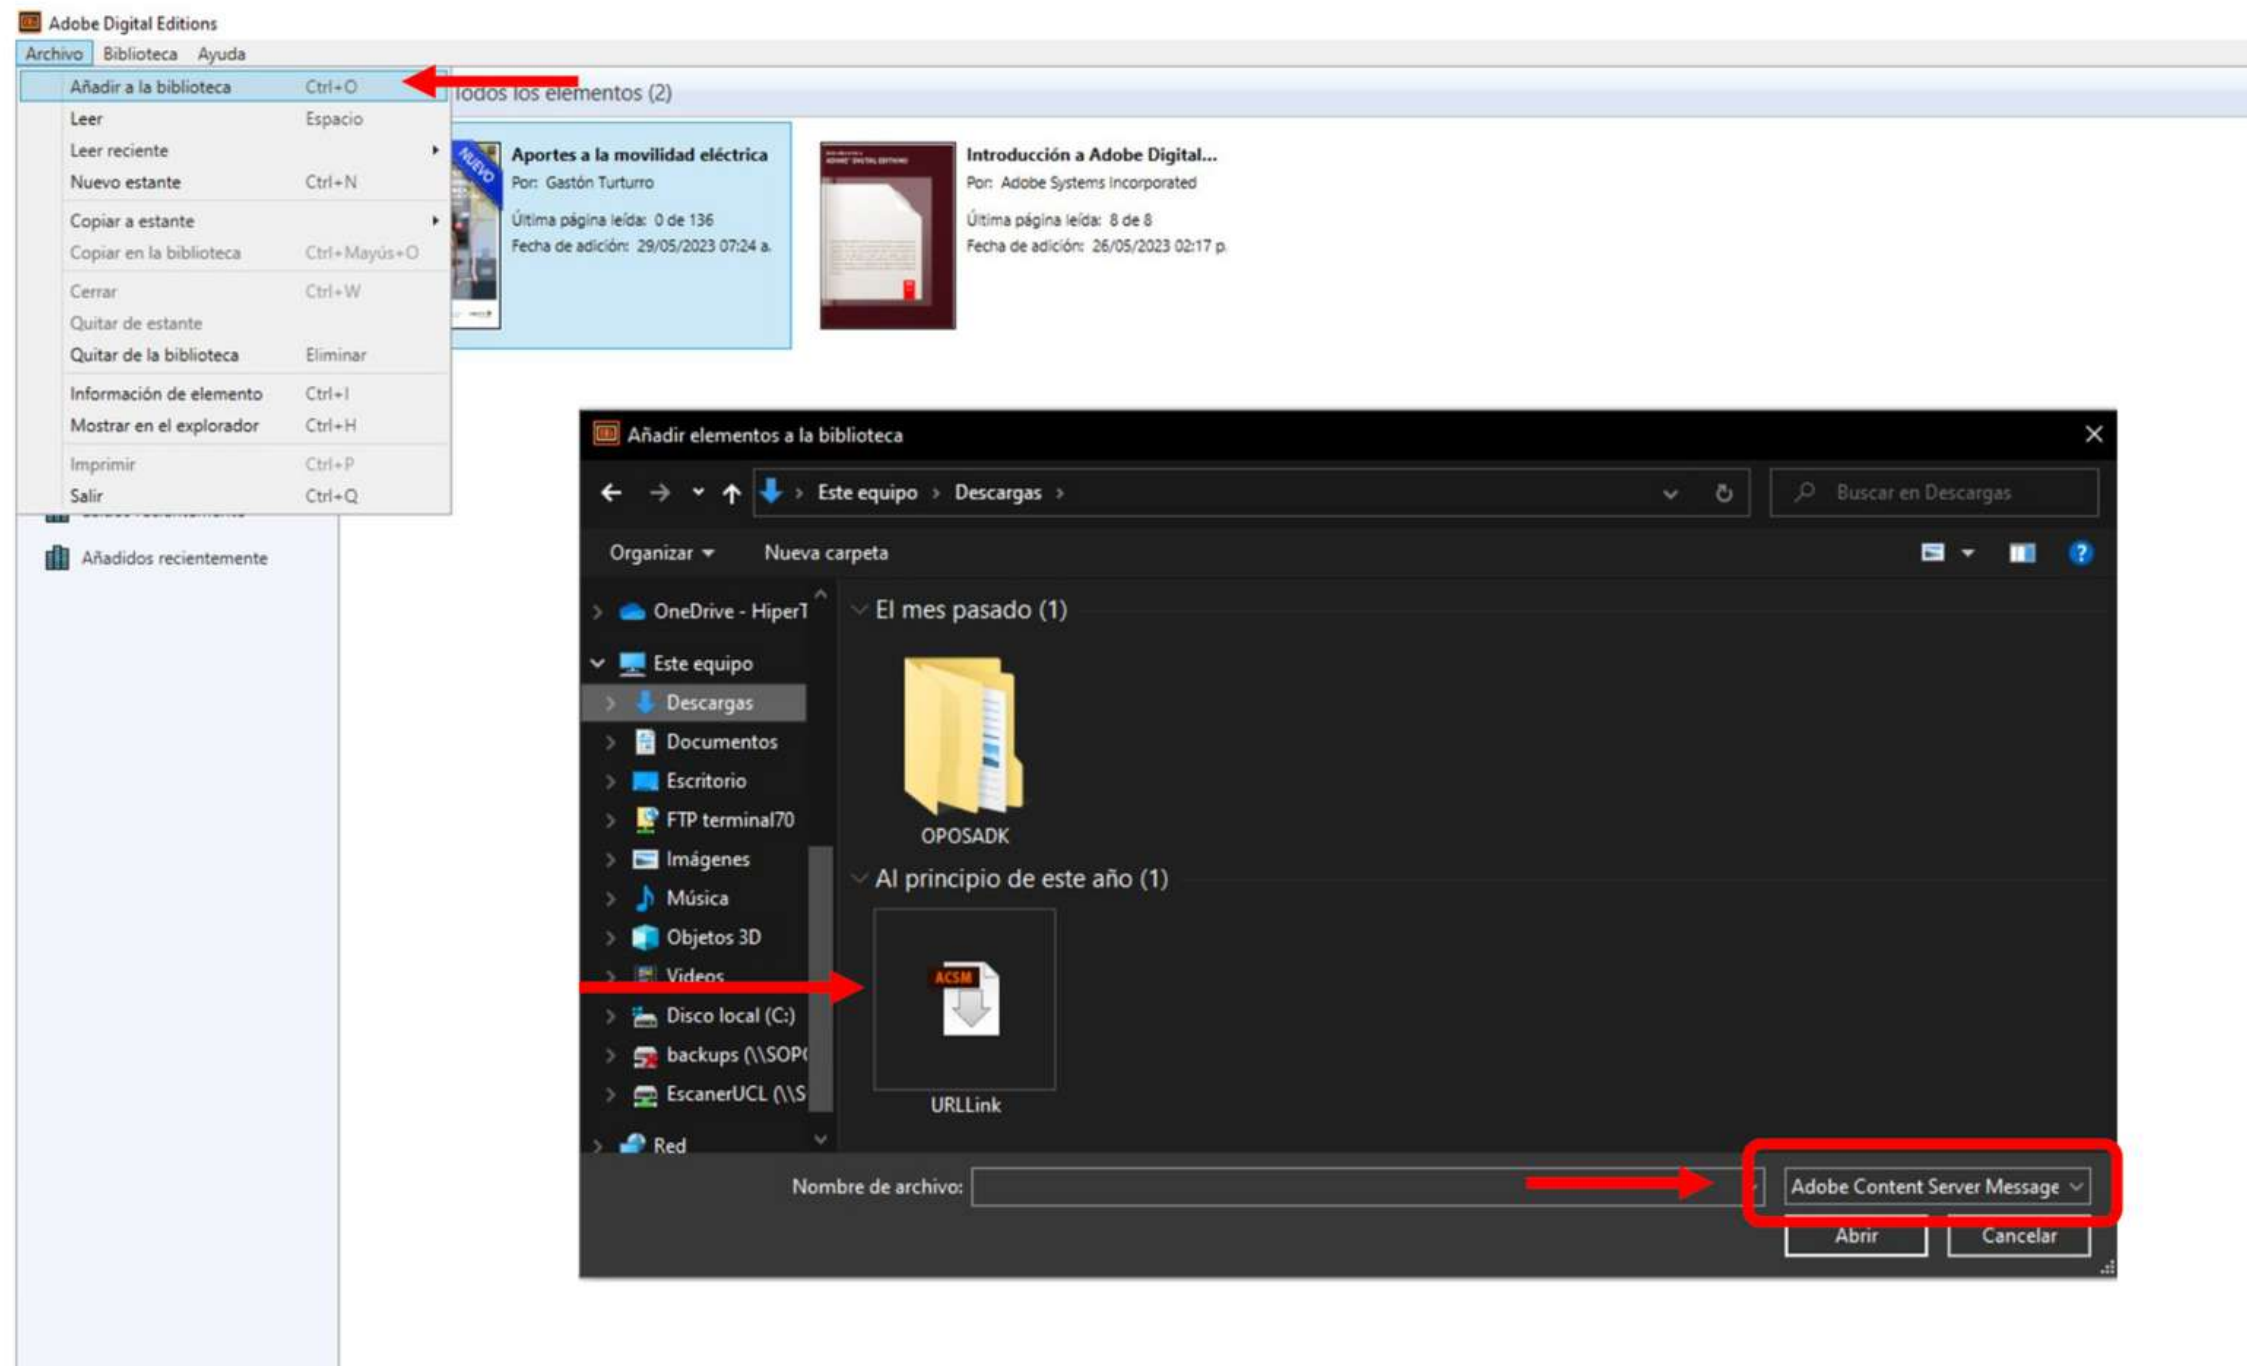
Adobe Digital Editions

Archivo Biblioteca Ayuda

| Añadir a la biblioteca | Ctrl+O |
|---|---|
| Leer | Espacio |
| Leer reciente | |
| Nuevo estante | Ctrl+N |
| Copiar a estante | |
| Copiar en la biblioteca | Ctrl+Mayús+O |
| Cerrar | Ctrl+W |
| Quitar de estante | |
| Quitar de la biblioteca | Eliminar |
| Información de elemento | Ctrl+I |
| Mostrar en el explorador | Ctrl+H |
| Imprimir | Ctrl+P |
| Salir | Ctrl+Q |

Añadidos recientemente

Todos los elementos (2)

NUEVO

Aportes a la movilidad eléctrica
Por: Gastón Turturro
Última página leída: 0 de 136
Fecha de adición: 29/05/2023 07:24 a.

Introducción a Adobe Digital...
Por: Adobe Systems Incorporated
Última página leída: 8 de 8
Fecha de adición: 26/05/2023 02:17 p.

Añadir elementos a la biblioteca

Este equipo › Descargas ›

Buscar en Descargas

Organizar ▾ Nueva carpeta

OneDrive - HiperT
Este equipo
Descargas
Documentos
Escritorio
FTP terminal70
Imágenes
Música
Objetos 3D
Videos
Disco local (C:)
backups (\\SOP(
EscanerUCL (\\S
Red

El mes pasado (1)

OPOSADK

Al principio de este año (1)

ACSM

URLLink

Nombre de archivo:

Adobe Content Server Message

Abrir Cancelar